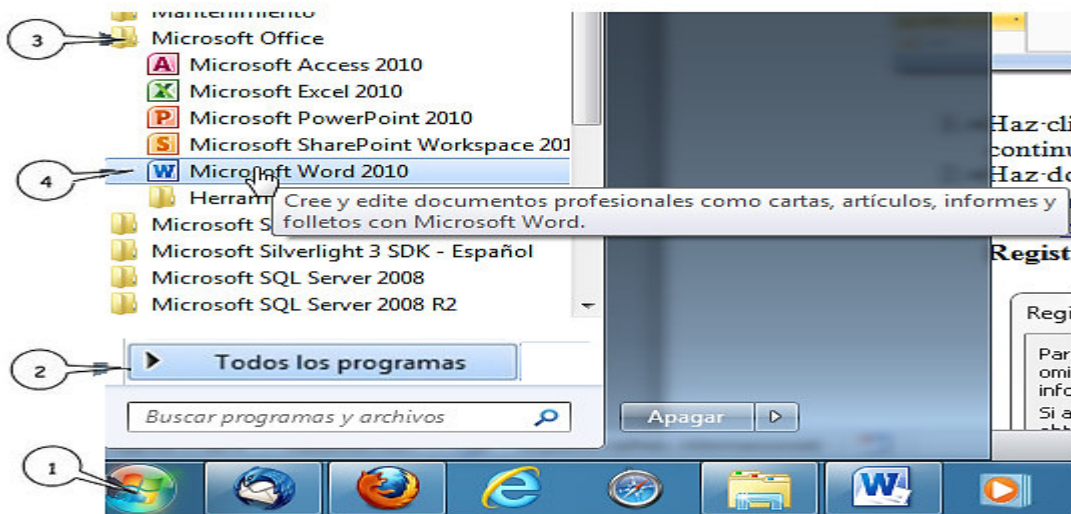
Mantenimiento

3

Microsoft Office

Microsoft Access 2010

Microsoft Excel 2010

Microsoft PowerPoint 2010

Microsoft SharePoint Workspace 201

4

Microsoft Word 2010

Herram

Cree y edite documentos profesionales como cartas, artículos, informes y folletos con Microsoft Word.

Microsoft S

Microsoft Silverlight 3 SDK - Español

Microsoft SQL Server 2008

Microsoft SQL Server 2008 R2

2

Todos los programas

Buscar programas y archivos

Apagar

1

Haz-cli
continu
Haz-do

Regist

Regi

Par
omi
info
Si a
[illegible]